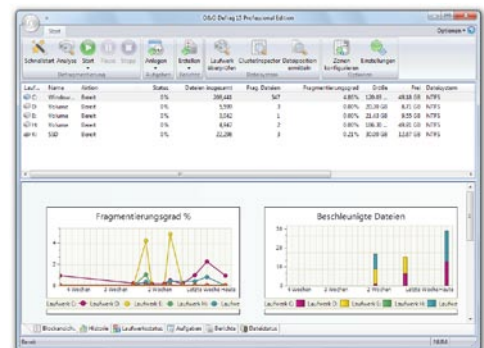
O&O Defrag 15 Professional Edition

Start

Optionen

Schnellstart Analyse Start Pause Stopp

Defragmentierung

Anlegen

Aufgaben

Erstellen

Berichte

Laufwerk überprüfen

Clusterinspector

Dateiposition ermitteln

Datensystem

Zonen konfigurieren

Einstellungen

Optionen

| Lauf... | Name | Aktion | Status | Dateien insgesamt | Frag. Dateien | Fragmentierungsgrad | Größe | Frei | Dateisystem |
|---|---|---|---|---|---|---|---|---|---|
| C: | Window... | Bereit | 0% | 268,443 | 347 | 4.85% | 139.65 ... | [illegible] | NTFS |
| D: | Volume | Bereit | 0% | 5,590 | 3 | 0.60% | 20.38 GB | 8.71 GB | NTFS |
| E: | Volume | Bereit | 0% | 3,042 | 1 | 0.80% | 21.63 GB | 9.55 GB | NTFS |
| H: | Volume | Bereit | 0% | 4,542 | 2 | 0.80% | 106.35 ... | 49.05 GB | NTFS |
| K: | SSD | Bereit | 0% | 22,298 | 3 | 0.21% | 30.09 GB | 12.87 GB | NTFS |

Fragmentierungsgrad %

4 Wochen 3 Wochen 2 Wochen Letzte Woche Heute

Laufwerk C: Laufwerk D: Laufwerk E: Laufwerk H: Laufwerk

Beschleunigte Dateien

30 20 10 0

4 Wochen 3 Wochen 2 Wochen Letzte Woche Heute

Laufwerk C: Laufwerk D: Laufwerk E: Laufwerk H: Laufwerk

Blockansicht Historie Laufwerksstatus Aufgaben Berichte Dateistatus

Bereit

NUM